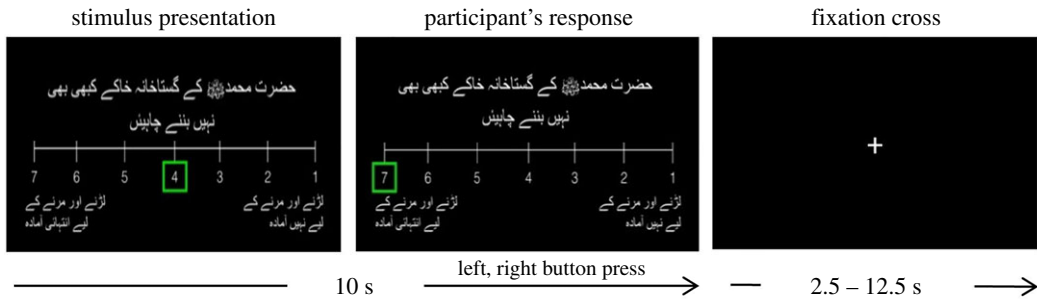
stimulus presentation

حضرت محمد ﷺ کے گستاخانہ خاکے کبھی بھی نہیں بننے چاہیئں

7 6 5 4 3 2 1

لڑنے اور مرنے کے لیے انتہائی آمادہ

لڑنے اور مرنے کے لیے نہیں آمادہ

participant's response

حضرت محمد ﷺ کے گستاخانہ خاکے کبھی بھی نہیں بننے چاہیئں

7 6 5 4 3 2 1

لڑنے اور مرنے کے لیے انتہائی آمادہ

لڑنے اور مرنے کے لیے نہیں آمادہ

fixation cross

+

10 s

left, right button press

2.5 – 12.5 s